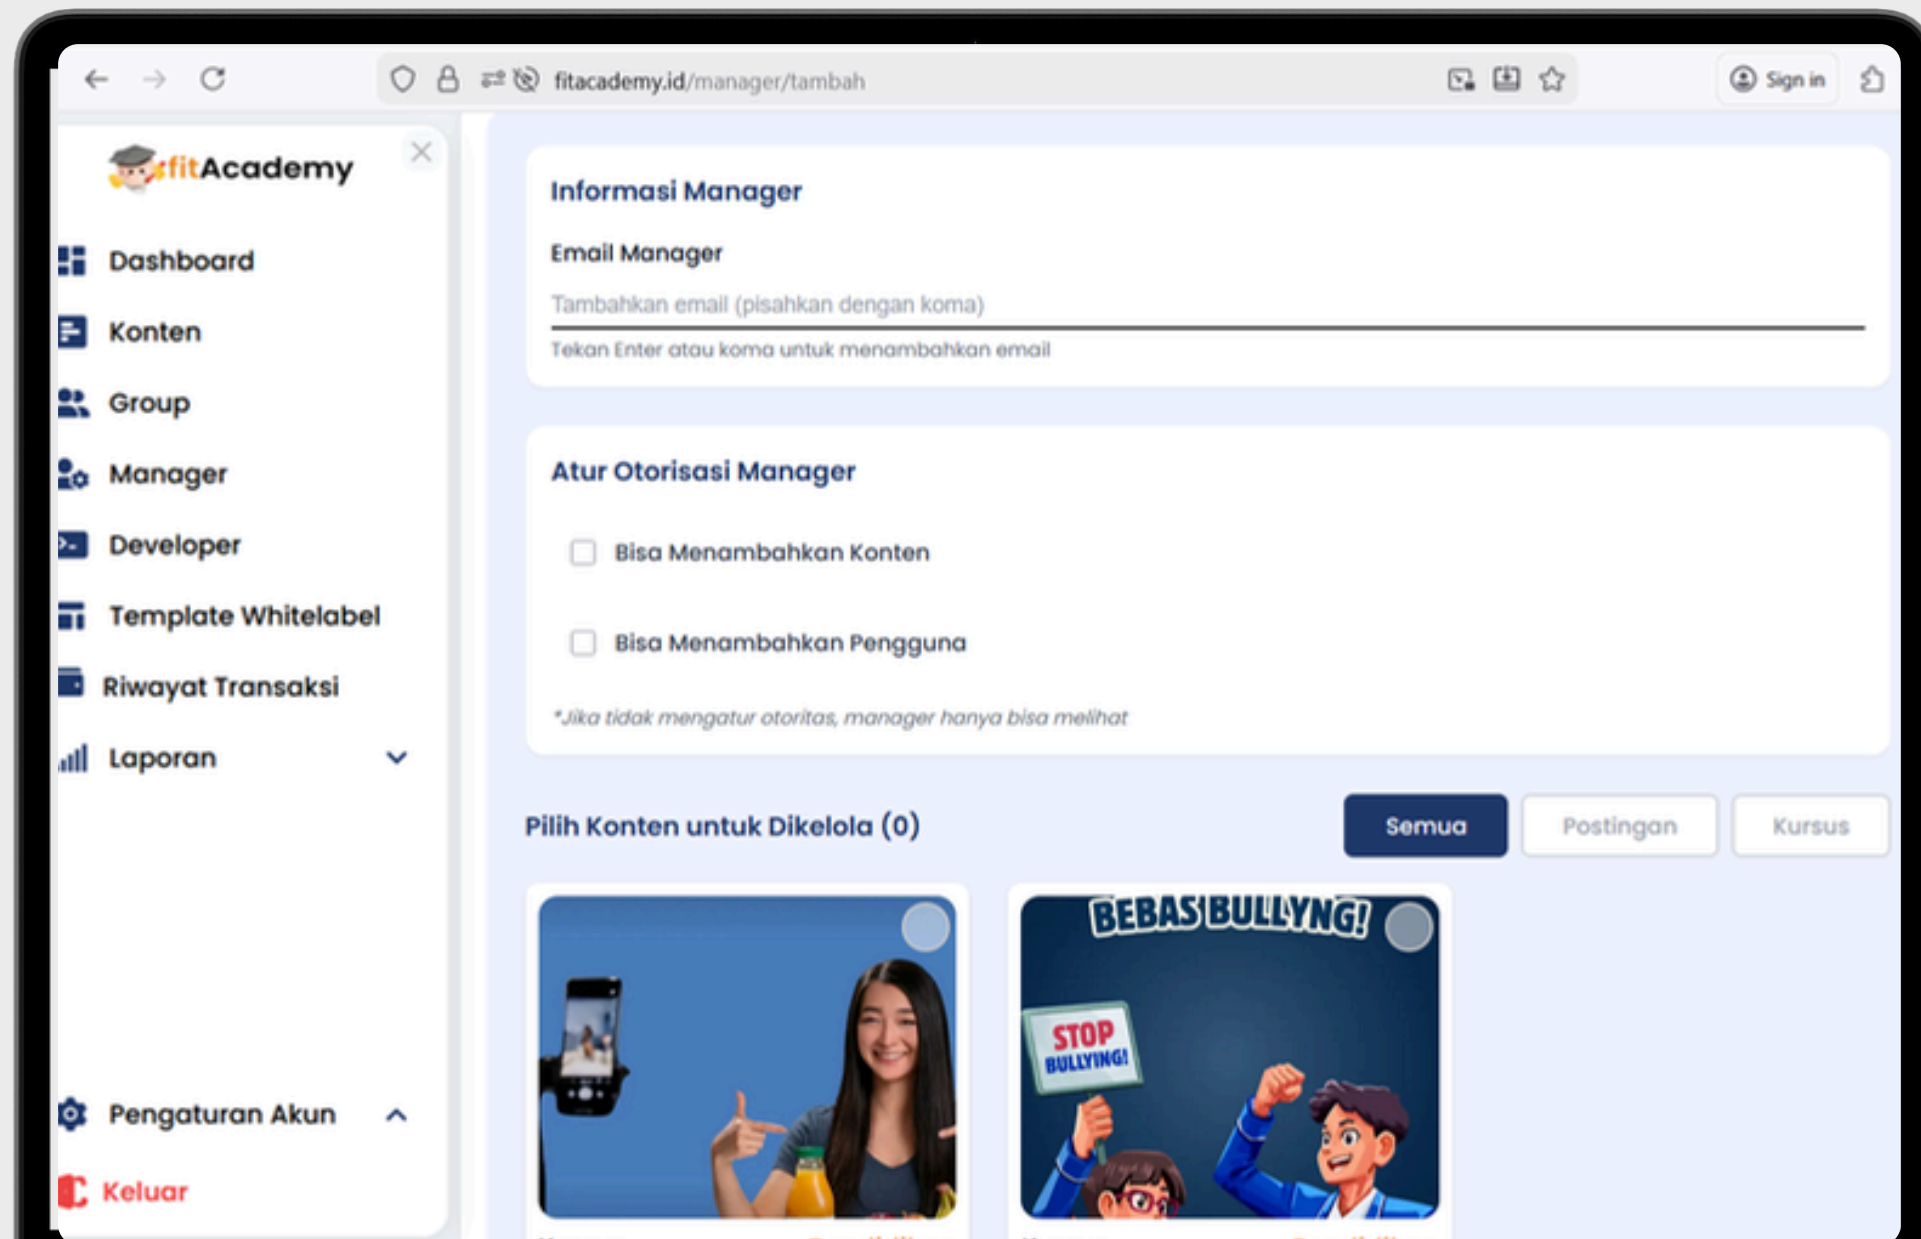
fitacademy.id/manager/tambah

Sign in

fitAcademy

Dashboard

Konten

Group

Manager

Developer

Template Whitelabel

Riwayat Transaksi

Laporan

Pengaturan Akun

Keluar

Informasi Manager

Email Manager

Tambahkan email (pisahkan dengan koma)

Tekan Enter atau koma untuk menambahkan email

Atur Otorisasi Manager

Bisa Menambahkan Konten

Bisa Menambahkan Pengguna

*Jika tidak mengatur otoritas, manager hanya bisa melihat

Pilih Konten untuk Dikelola (0)

Semua

Postingan

Kursus

BEBAS BULLYNG!

STOP BULLYING!